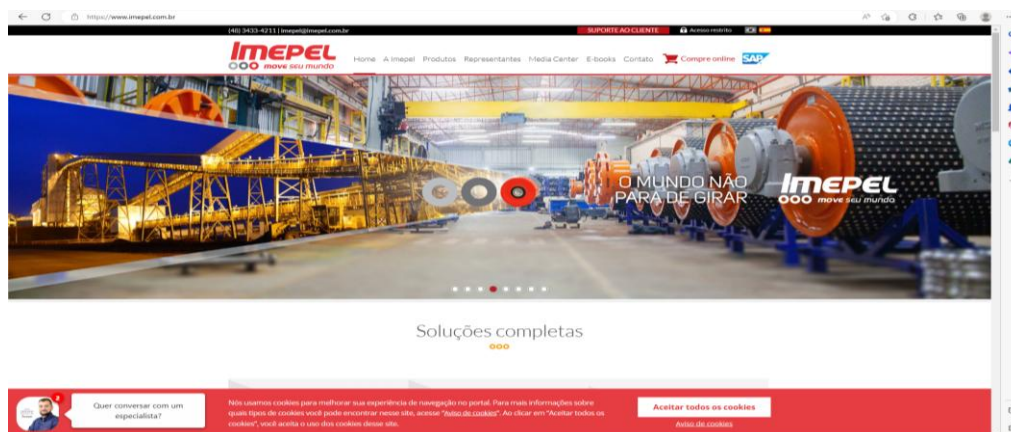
https://www.imepel.com.br

(48) 3433-4211 | imepel@imepel.com.br

SUPORTE AO CLIENTE

Acesso restrito

IMEPEL
move seu mundo

Home A Imepel Produtos Representantes Media Center E-books Contato Compre online SAP

O MUNDO NÃO PARA DE GIRAR

IMEPEL
move seu mundo

Soluções completas

Quer conversar com um especialista?

Nós usamos cookies para melhorar sua experiência de navegação no portal. Para mais informações sobre quais tipos de cookies você pode encontrar nesse site, acesse "Aviso de cookies". Ao clicar em "Aceitar todos os cookies", você aceita o uso dos cookies desse site.

Aceitar todos os cookies

Aviso de cookies